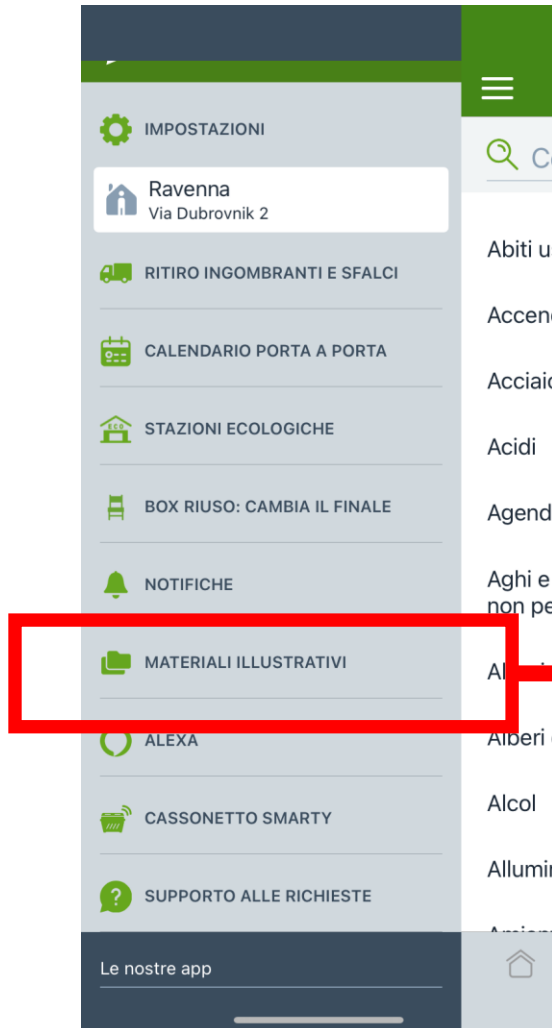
IMPOSTAZIONI

Ravenna
Via Dubrovnik 2

RITIRO INGOMBRANTI E SFALCI

CALENDARIO PORTA A PORTA

STAZIONI ECOLOGICHE

BOX RIUSO: CAMBIA IL FINALE

NOTIFICHE

MATERIALI ILLUSTRATIVI

ALEXA

CASSONETTO SMARTY

SUPPORTO ALLE RICHIESTE

Le nostre app

Ce

Abiti u

Accen

Acciai

Acidi

Agend

Aghi e
non pe

Al

Alberi

Alcol

Allumi